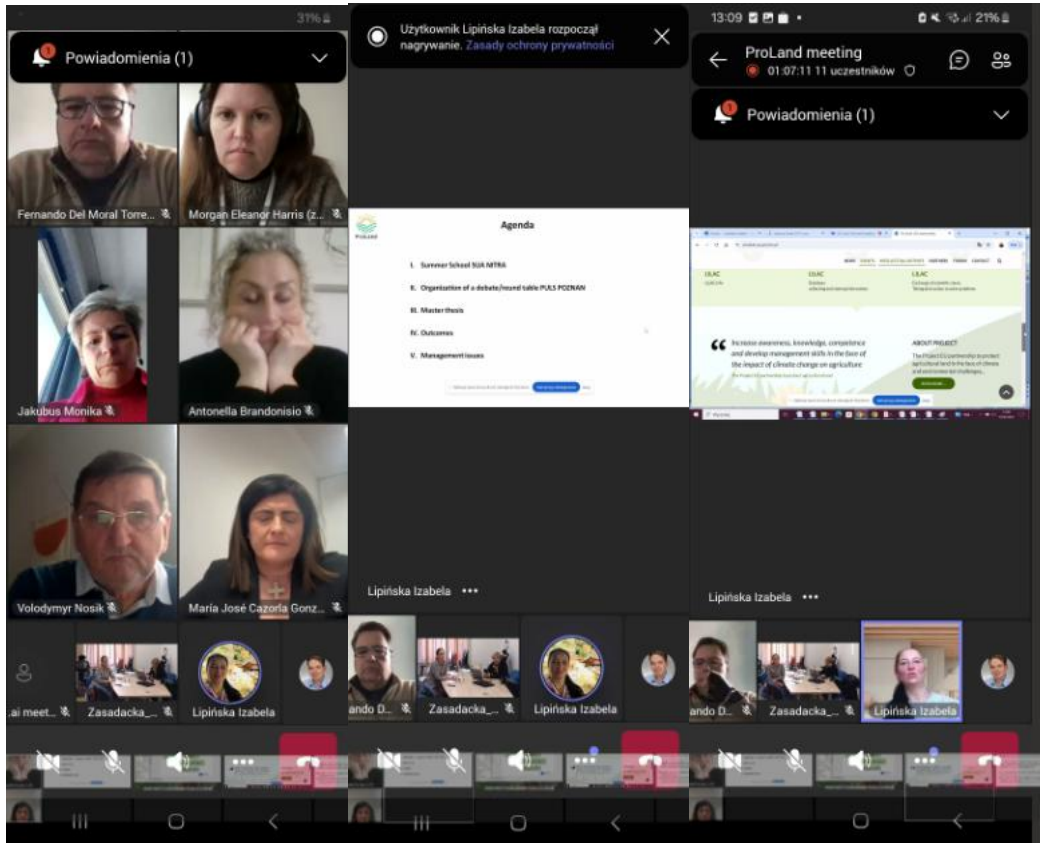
31%

1 Powiadomienia (1)

Fernando Del Moral Torre...

Morgan Eleanor Harris (z...

Jakubus Monika

Antonella Brandonisio

Volodymyr Nosik

María José Cazorla Gonz...

.ai meet...

Zasadacka_...

Lipińska Izabela

Użytkownik Lipińska Izabela rozpoczął nagrywanie. Zasady ochrony prywatności

ProLAND

Agenda

I. Summer School SUA NITRA

II. Organisation of a debate/round table PULS POZNAN

III. Master thesis

IV. Outcomes

V. Management issues

Lipińska Izabela •••

ando D...

Zasadacka_...

Lipińska Izabela

13:09

21%

ProLand meeting

01:07:11 11 uczestników

1 Powiadomienia (1)

Increase awareness, knowledge, competence and develop management skills in the face of the impact of climate change on agriculture

ABOUT PROJECT

Lipińska Izabela •••

ando D...

Zasadacka_...

Lipińska Izabela